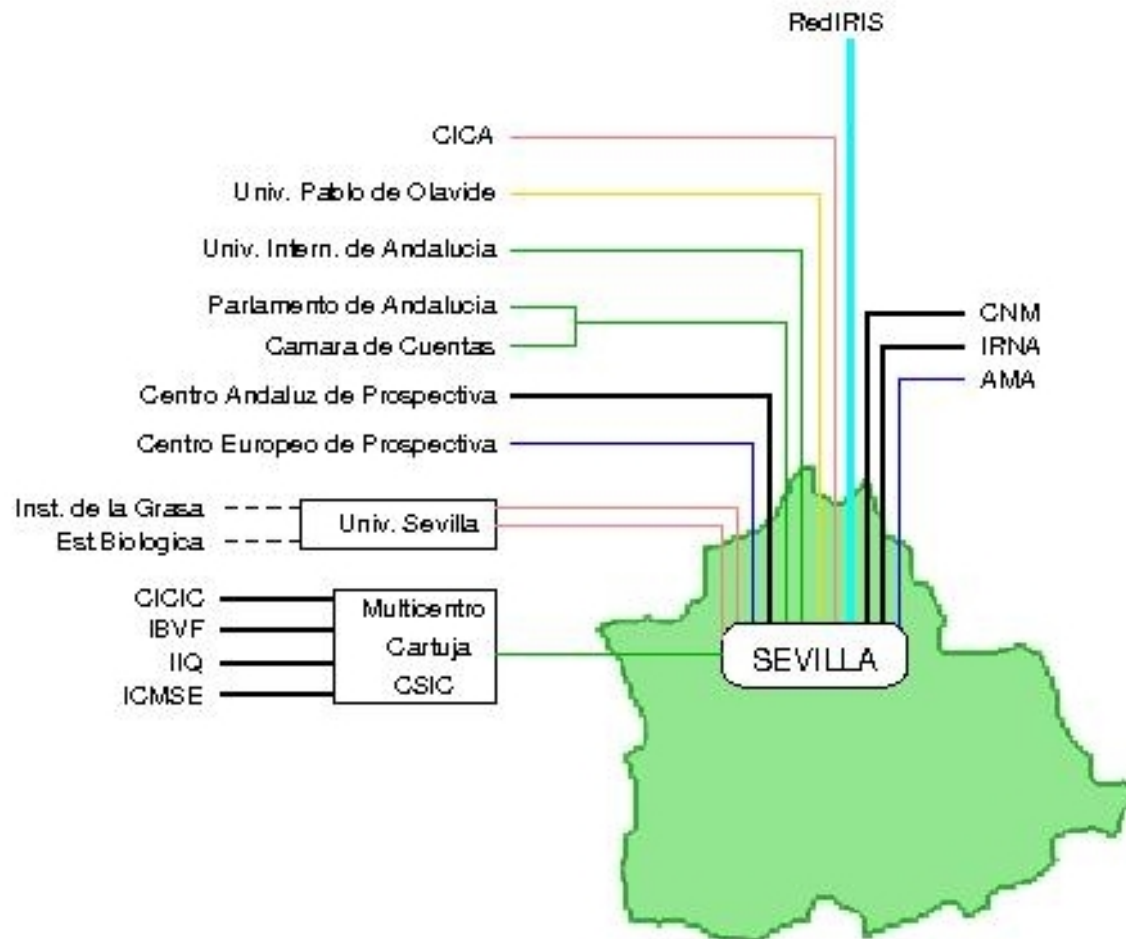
RedIRIS

CICA

Univ. Pablo de Olavide

Univ. Intern. de Andalucia

Parlamento de Andalucia

Camara de Cuentas

Centro Andaluz de Prospectiva

Centro Europeo de Prospectiva

CNM

IRNA

AMA

Inst. de la Grasa

Est Biologica

Univ. Sevilla

CICIC

IBVF

IIQ

ICMSE

Multicentro

Cartuja

CSIC

SEVILLA